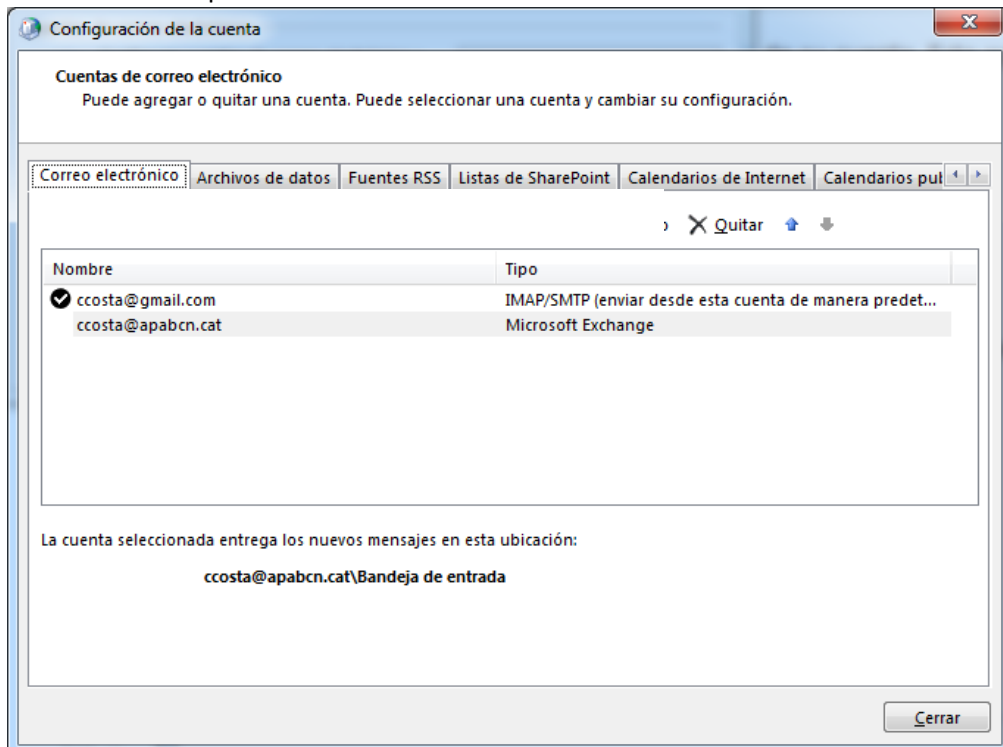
Configuración de la cuenta

Cuentas de correo electrónico
Puede agregar o quitar una cuenta. Puede seleccionar una cuenta y cambiar su configuración.

Correo electrónico | Archivos de datos | Fuentes RSS | Listas de SharePoint | Calendarios de Internet | Calendarios pul

Quitar

| Nombre | Tipo |
|---|---|
| ccosta@gmail.com | IMAP/SMTP (enviar desde esta cuenta de manera predet... |
| ccosta@apabcn.cat | Microsoft Exchange |

La cuenta seleccionada entrega los nuevos mensajes en esta ubicación:

ccosta@apabcn.cat\Bandeja de entrada

Cerrar